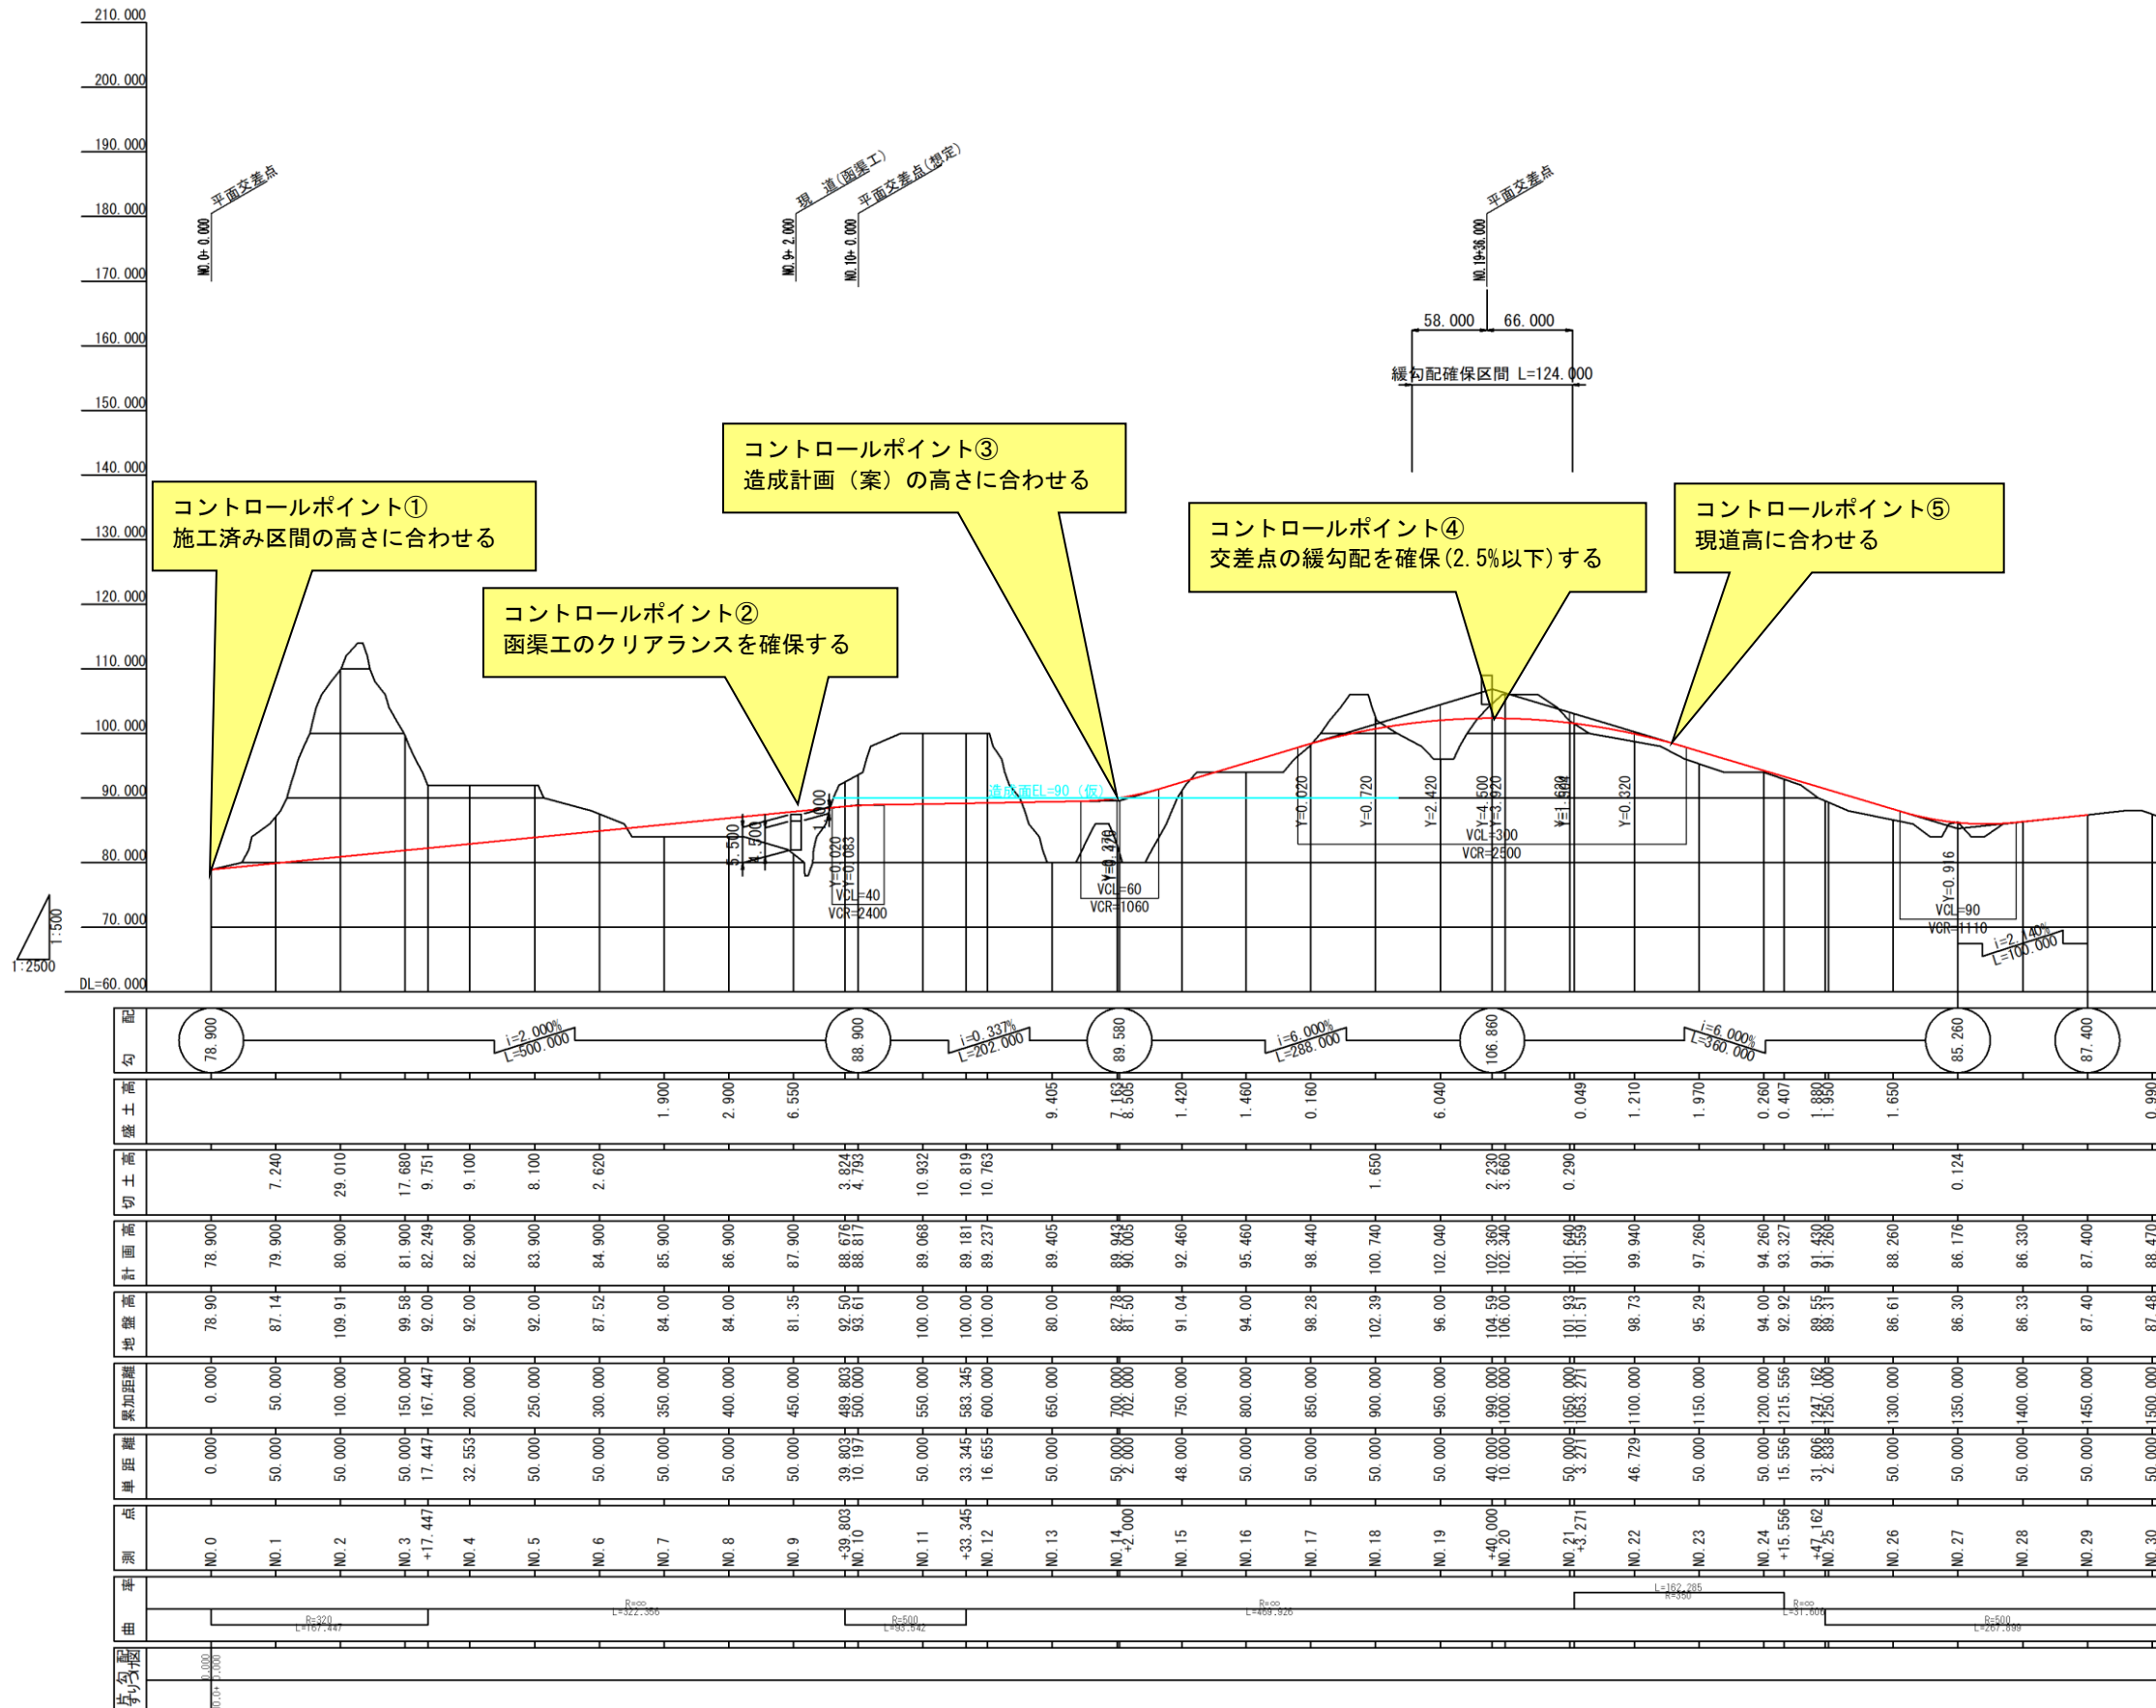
210.000
200.000
190.000
180.000
170.000
160.000
150.000
140.000
130.000
120.000
110.000
100.000
90.000
80.000
70.000
DL=60.000

1:500
1:2500

平面交差点
NO.0+ 0.000

現　道(函渠工)
NO.9+ 2.000
平面交差点(想定)
NO.10+ 0.000

平面交差点
NO.19+36.000

58.000　66.000
緩勾配確保区間 L=124.000

コントロールポイント①
施工済み区間の高さに合わせる

コントロールポイント②
函渠工のクリアランスを確保する

コントロールポイント③
造成計画（案）の高さに合わせる

コントロールポイント④
交差点の緩勾配を確保(2.5%以下)する

コントロールポイント⑤
現道高に合わせる

造成面EL=90（仮）

5.500
4.500
1.000
Y=0.020
Y=0.083
VCL=40
VCR=2400
Y=0.370
VCL=60
VCR=1060
Y=0.020
Y=0.720
Y=2.420
Y=4.500
Y=3.920
VCL=300
VCR=2500
Y=1.580
Y=0.320
Y=0.916
VCL=90
VCR=1110
i=2.140%
L=100.000

勾配
78.900
i=2.000%
L=500.000
88.900
i=0.337%
L=202.000
89.580
i=6.000%
L=288.000
106.860
i=6.000%
L=360.000
85.260
87.400

盛土高
1.900　2.900　6.550　9.405　7.163　8.505　1.420　1.460　0.160　6.040　0.049　1.210　1.970　0.260　0.407　1.880　1.950　1.650　0.990

切土高
7.240　29.010　17.680　9.751　9.100　8.100　2.620　3.824　4.793　10.932　10.819　10.763　1.650　2.230　3.660　0.290　0.124

計画高
78.900　79.900　80.900　81.900　82.249　82.900　83.900　84.900　85.900　86.900　87.900　88.676　88.817　89.068　89.181　89.237　89.405　89.943　90.005　92.460　95.460　98.440　100.740　102.040　102.360　102.340　101.640　101.559　99.940　97.260　94.260　93.327　91.430　91.260　88.260　86.176　86.330　87.400　88.470

地盤高
78.90　87.14　109.91　99.58　92.00　92.00　92.00　87.52　84.00　84.00　81.35　92.50　93.61　100.00　100.00　100.00　80.00　82.78　81.50　91.04　94.00　98.28　102.39　96.00　104.59　106.00　101.93　101.51　98.73　95.29　94.00　92.92　89.55　89.31　86.61　86.30　86.33　87.40　87.48

累加距離
0.000　50.000　100.000　150.000　167.447　200.000　250.000　300.000　350.000　400.000　450.000　489.803　500.000　550.000　583.345　600.000　650.000　700.000　702.000　750.000　800.000　850.000　900.000　950.000　990.000　1000.000　1050.000　1053.271　1100.000　1150.000　1200.000　1215.556　1247.162　1250.000　1300.000　1350.000　1400.000　1450.000　1500.000

単距離
0.000　50.000　50.000　50.000　17.447　32.553　50.000　50.000　50.000　50.000　50.000　39.803　10.197　50.000　33.345　16.655　50.000　50.000　2.000　48.000　50.000　50.000　50.000　50.000　40.000　10.000　50.000　3.271　46.729　50.000　50.000　15.556　31.606　2.838　50.000　50.000　50.000　50.000　50.000

測点
NO.0　NO.1　NO.2　NO.3　+17.447　NO.4　NO.5　NO.6　NO.7　NO.8　NO.9　+39.803　NO.10　NO.11　+33.345　NO.12　NO.13　NO.14　+2.000　NO.15　NO.16　NO.17　NO.18　NO.19　+40.000　NO.20　NO.21　+3.271　NO.22　NO.23　NO.24　+15.556　+47.162　NO.25　NO.26　NO.27　NO.28　NO.29　NO.30

曲率
R=320
L=167.447
R=∞
L=322.356
R=500
L=93.542
R=∞
L=469.926
L=162.285
R=350
R=∞
L=31.606
R=500
L=267.899

片勾配すりつけ
0.000
0.0+ 0.000